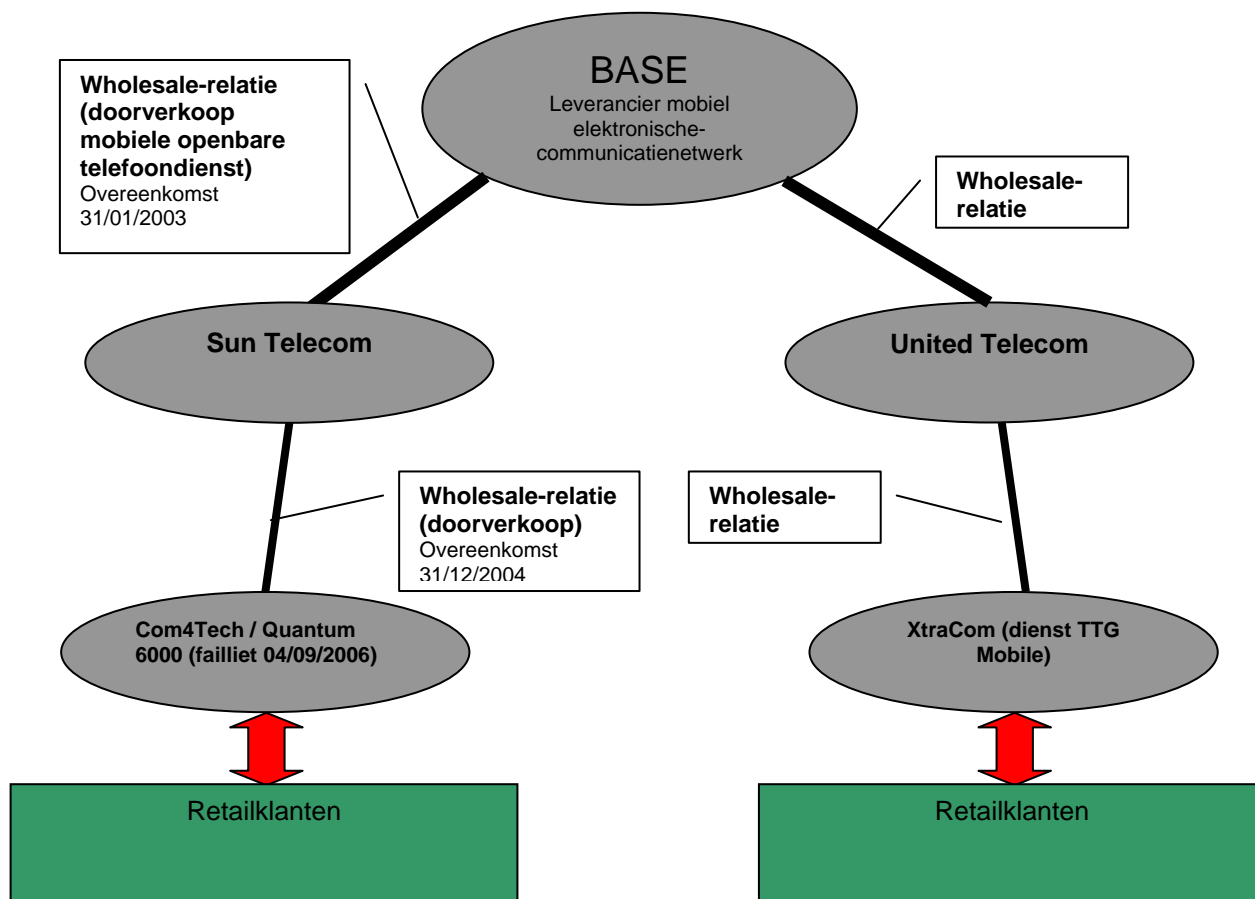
BASE
Leverancier mobiel elektronische-communicatienetwerk

Wholesale-relatie (doorverkoop mobiele openbare telefoondienst)
Overeenkomst 31/01/2003

Wholesale-relatie

Sun Telecom

United Telecom

Wholesale-relatie (doorverkoop)
Overeenkomst 31/12/2004

Wholesale-relatie

Com4Tech / Quantum 6000 (failliet 04/09/2006)

XtraCom (dienst TTG Mobile)

Retailklanten

Retailklanten